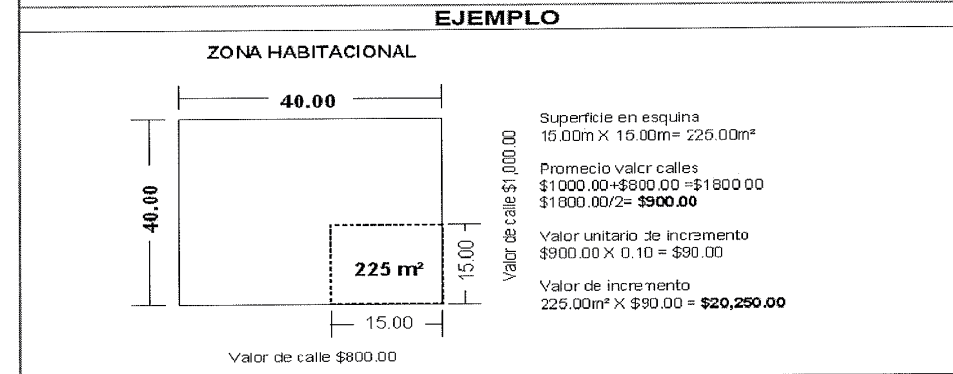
EJEMPLO

ZONA HABITACIONAL

40.00

40.00

225 m²

15.00

15.00

Valor de calle $1,000.00

Valor de calle $800.00

Superficie en esquina
15.00m X 15.00m= 225.00m²

Promecio valcr calles
$1000.00+$800.00 =$1800.00
$1800.00/2= **$900.00**

Valor unitario de incremento
$900.00 X 0.10 = $90.00

Valor de incremento
225.00m² X $90.00 = **$20,250.00**